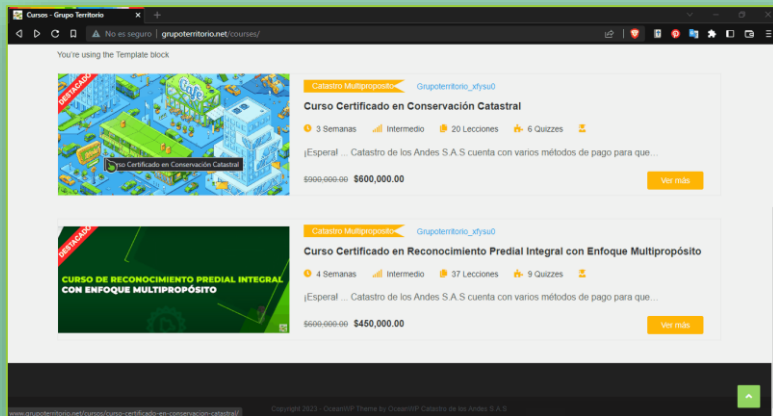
Cursos - Grupo Territorio

No es seguro | grupoterritorio.net/courses/

You're using the Template block

DESTACADO

Café

Curso Certificado en Conservación Catastral

Catastro Multipropósito

Grupoterritorio_xfysu0

Curso Certificado en Conservación Catastral

3 Semanas | Intermedio | 20 Lecciones | 6 Quizzes

¡Esperal ... Catastro de los Andes S.A.S cuenta con varios métodos de pago para que...

$900,000.00 $600,000.00

Ver más

DESTACADO

CURSO DE RECONOCIMIENTO PREDIAL INTEGRAL CON ENFOQUE MULTIPROPÓSITO

Catastro Multipropósito

Grupoterritorio_xfysu0

Curso Certificado en Reconocimiento Predial Integral con Enfoque Multipropósito

4 Semanas | Intermedio | 37 Lecciones | 9 Quizzes

¡Esperal ... Catastro de los Andes S.A.S cuenta con varios métodos de pago para que...

$600,000.00 $450,000.00

Ver más

www.grupoterritorio.net/cursos/curso-certificado-en-conservacion-catastral/

Copyright 2023 - OceanWP Theme by OceanWP Catastro de los Andes S.A.S